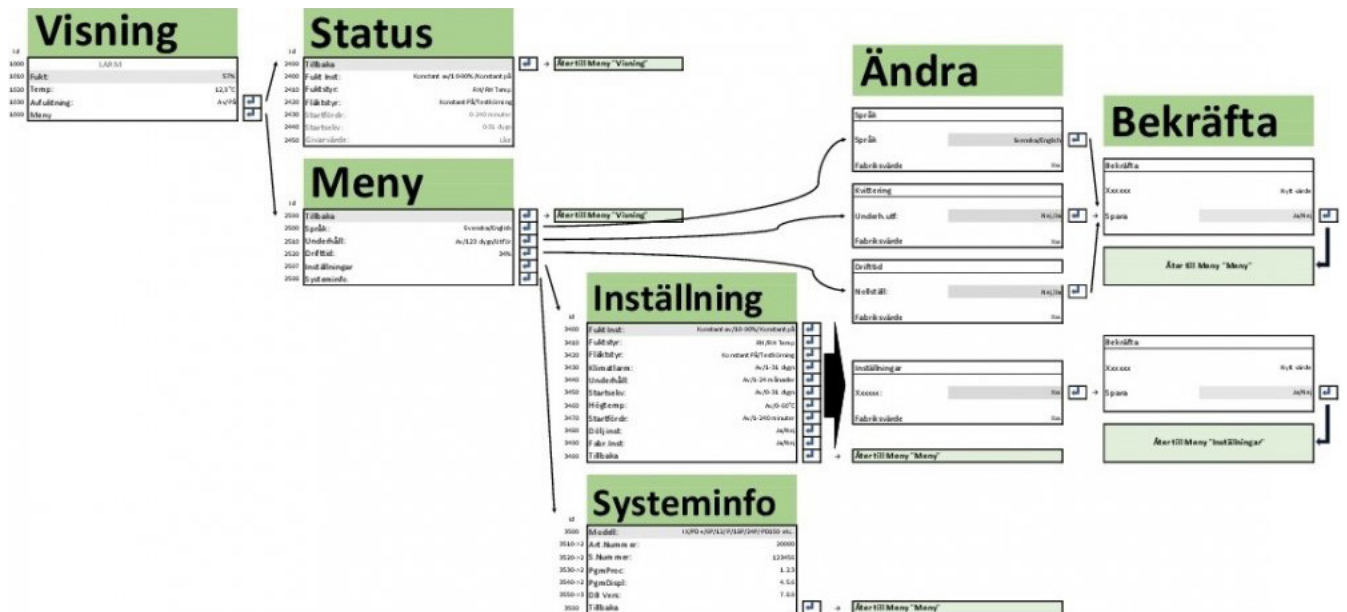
Visning

Id
1000 LARM
1010 Fukt: 57%
1020 Temp: 12,1°C
1030 Avfuktning: Av/På
1000 Meny

Status

Id
2400 Tillbaka
2400 Fukt inst: Konstant av/10-90%/Konstant på
2410 Fuktstyr: RH/RH Temp
2420 Fläktstyr: Konstant På/Testkörning
2430 Startfördr: 0-240 minuter
2440 Startsekv: 0-31 dygn
2450 Givarvärde: Låg

Återtill Meny "Visning"

Meny

Id
2500 Tillbaka
2500 Språk: Svenska/English
2510 Underhåll: Av/120 dygn/Utför
2520 Drifttid: 34%
2507 Inställningar
2500 Systeminfo

Återtill Meny "Visning"

Ändra

Språk
Språk Svenska/English
Fabriksvärde

Kvittering
Underh.utf: Nej/Ja
Fabriksvärde

Drifttid
Nollställ: Nej/Ja
Fabriksvärde

Inställningar
Xxxxxx:
Fabriksvärde

Återtill Meny "Meny"

Bekräfta

Bekräfta
Xxxxxx Nytt värde
Spara Ja/Nej

Åter till Meny "Meny"

Bekräfta
Xxxxxx Nytt värde
Spara Ja/Nej

Återtill Meny "Inställningar"

Inställning

Id
3400 Fukt inst: Konstant av/10-90%/Konstant på
3410 Fuktstyr: RH/RH Temp
3420 Fläktstyr: Konstant På/Testkörning
3430 Klimatlarm: Av/1-31 dygn
3440 Underhåll: Av/1-24 månader
3450 Startsekv: Av/0-31 dygn
3450 Högtemp: Av/0-60°C
3470 Startfördr: Av/1-240 minuter
3480 Dölj inst: Ja/Nej
3490 Fabr inst: Ja/Nej
3400 Tillbaka

Systeminfo

Id
3500 Modell: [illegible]
3510->2 Art.Nummer: 20000
3520->2 S.Nummer: 123456
3530->2 PgmProc: 1.23
3540->2 PgmDispl: 4.56
3550->3 DB Vers: 7.89
3500 Tillbaka

Återtill Meny "Meny"